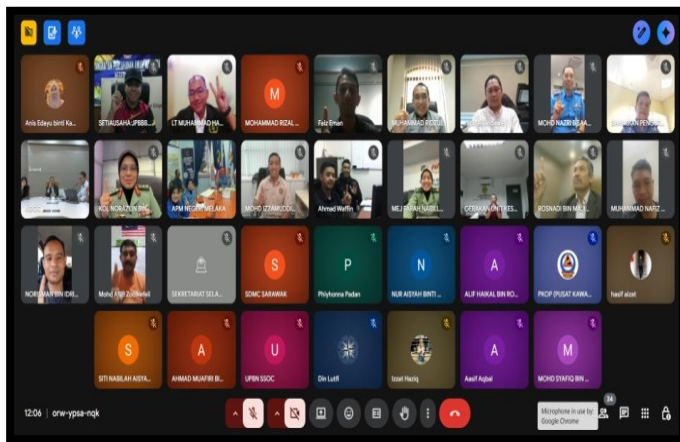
Anis Edayu binti Ka...
SETIAUSAHA JPBB...
LT MUHAMMAD HA...
M
MOHAMMAD RIZAL ...
Feiz Eman
MUHAMMAD RIDZU...
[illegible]
MOHD NAZRI BIN A...
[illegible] PENGE...

KOL NORAZLIN BIN...
APM NEGERI MELAKA
MOHD IZZAMUDDI...
Ahmad Waffin
MEJ FARAH NABIL...
GEMAWAN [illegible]
ROSNADI BIN MA...
MUHAMMAD NAFIZ...

NORISMAN BIN IDRI...
Mohd Afifi Zulkefeli
SEKRETARIAT SELA...
S
SDMC SARAWAK
P
Philyhanna Padan
N
NUR AISYAH BINTI ...
A
ALIF HAIKAL BIN RO...
PKOP (PUSAT KAWA...
hasif aizat

S
SITI NABILAH AISYA...
A
AHMAD MUAFIRI BI...
U
UPBN SSOC
Din Lutfi
Izzat Haziq
A
Aasif Aqbal
M
MOHD SYAFIQ BIN ...

12:06 | orw-ypsa-nqk
34
Microphone in use by Google Chrome